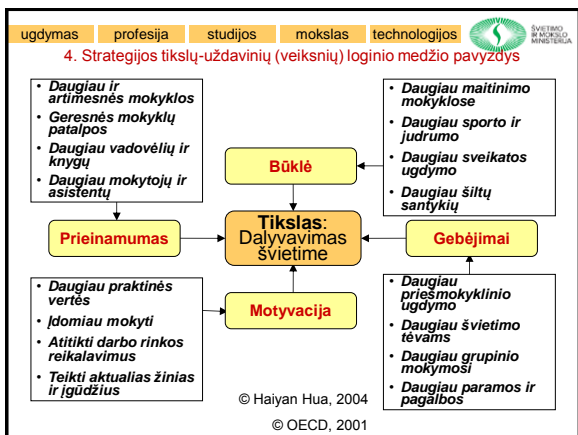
ugdymas profesija studijos mokslas technologijos

ŠVIETIMO IR MOKSLO MINISTERIJA

4. Strategijos tikslų-uždavinių (veiksnių) loginio medžio pavyzdys

• Daugiau ir artimesnės mokyklos
• Geresnės mokyklų patalpos
• Daugiau vadovėlių ir knygų
• Daugiau mokytojų ir asistentų

• Daugiau maitinimo mokyklose
• Daugiau sporto ir judrumo
• Daugiau sveikatos ugdymo
• Daugiau šiltų santykių

Būklė

Prieinamumas

Tikslas: Dalyvavimas švietime

Gebėjimai

Motyvacija

• Daugiau praktinės vertės
• Įdomiau mokyti
• Atitikti darbo rinkos reikalavimus
• Teikti aktualias žinias ir įgūdžius

• Daugiau priešmokyklinio ugdymo
• Daugiau švietimo tėvams
• Daugiau grupinio mokymosi
• Daugiau paramos ir pagalbos

© Haiyan Hua, 2004

© OECD, 2001